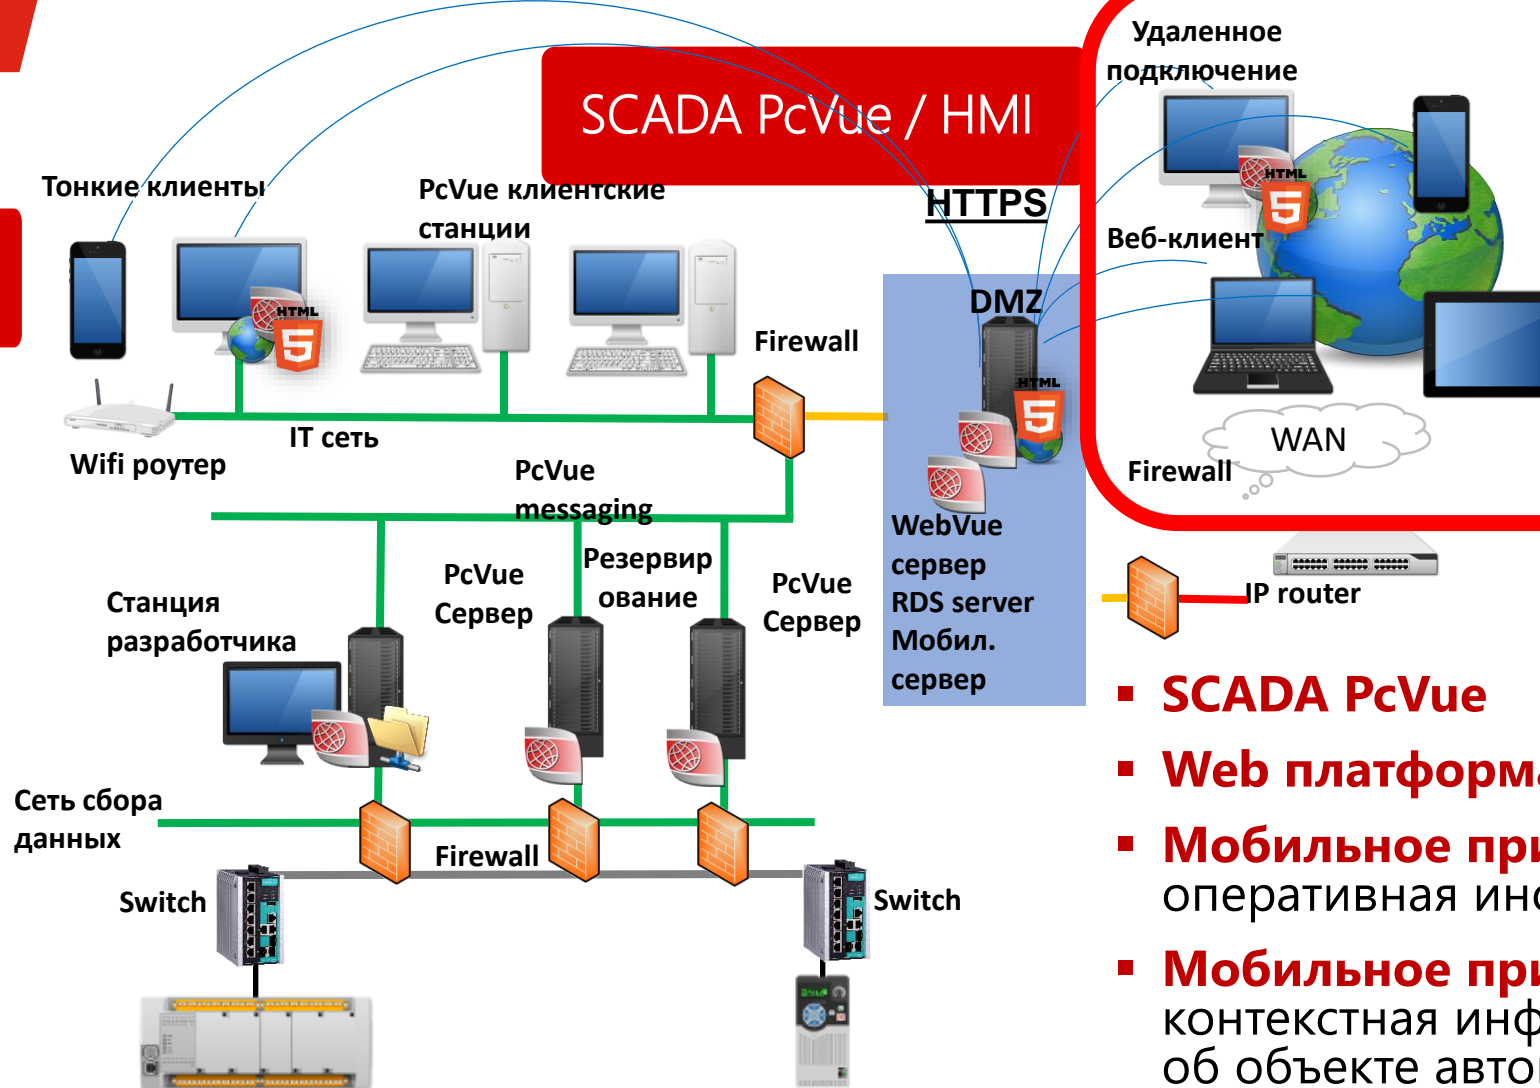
SCADA PcVue / HMI

Удаленное подключение

Тонкие клиенты

PcVue клиентские станции

HTTPS

Веб-клиент

HTML 5

DMZ

Firewall

HTML 5

Wifi роутер

IT сеть

WAN

Firewall

PcVue messaging

WebVue сервер RDS server Мобил. сервер

Станция разработчика

PcVue Сервер

Резервирование

PcVue Сервер

IP router

▪ SCADA PcVue

▪ Web платформ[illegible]

▪ Мобильное при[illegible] оперативная ин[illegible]

▪ Мобильное при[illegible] контекстная инф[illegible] об объекте авто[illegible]

Сеть сбора данных

Firewall

Switch

Switch